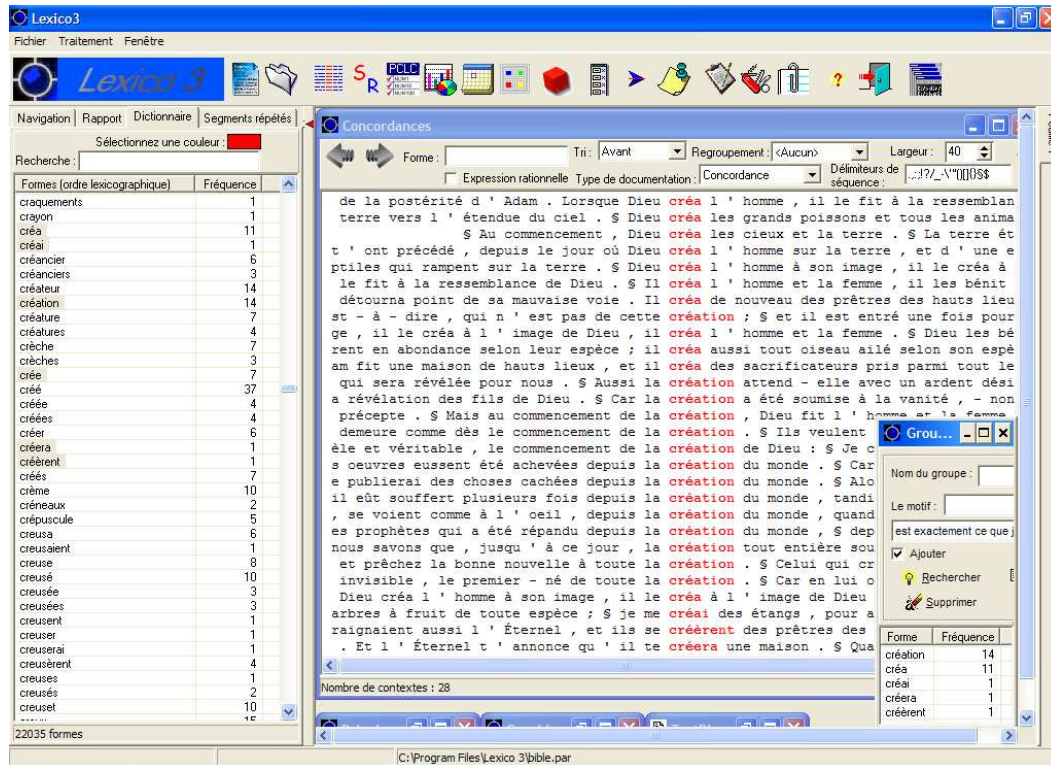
Lexico3

Fichier Traitement Fenêtre

Lexico 3

Navigation | Rapport | Dictionnaire | Segments répétés

Sélectionnez une couleur :

Recherche :

| Formes (ordre lexicographique) | Fréquence |
|---|---|
| craquements | 1 |
| crayon | 1 |
| créa | 11 |
| créai | 1 |
| créancier | 6 |
| créanciers | 3 |
| créateur | 14 |
| création | 14 |
| créature | 7 |
| créatures | 4 |
| crèche | 7 |
| crèches | 3 |
| crée | 7 |
| créé | 37 |
| créée | 4 |
| créées | 4 |
| créer | 6 |
| créera | 1 |
| créèrent | 1 |
| créés | 7 |
| crème | 10 |
| créneaux | 2 |
| crépuscule | 5 |
| creusa | 6 |
| creusaient | 1 |
| creuse | 8 |
| creusé | 10 |
| creusée | 3 |
| creusées | 3 |
| creusent | 1 |
| creuser | 1 |
| creuserai | 1 |
| creusèrent | 4 |
| creuses | 1 |
| creusés | 2 |
| creuset | 10 |

22035 formes

Concordances

Forme : Tri : Avant Regroupement : <Aucun> Largeur : 40

Expression rationnelle Type de documentation : Concordance Délimiteurs de séquence : .;!?/_-\"(){}§$

de la postérité d ' Adam . Lorsque Dieu créa l ' homme , il le fit à la ressemblan
terre vers l ' étendue du ciel . § Dieu créa les grands poissons et tous les anima
§ Au commencement , Dieu créa les cieux et la terre . § La terre ét
t ' ont précédé , depuis le jour où Dieu créa l ' homme sur la terre , et d ' une e
ptiles qui rampent sur la terre . § Dieu créa l ' homme à son image , il le créa à
le fit à la ressemblance de Dieu . § Il créa l ' homme et la femme , il les bénit
détourna point de sa mauvaise voie . Il créa de nouveau des prêtres des hauts lieu
st - à - dire , qui n ' est pas de cette création ; § et il est entré une fois pour
ge , il le créa à l ' image de Dieu , il créa l ' homme et la femme . § Dieu les bé
rent en abondance selon leur espèce ; il créa aussi tout oiseau ailé selon son espè
am fit une maison de hauts lieux , et il créa des sacrificateurs pris parmi tout le
qui sera révélée pour nous . § Aussi la création attend - elle avec un ardent dési
a révélation des fils de Dieu . § Car la création a été soumise à la vanité , - non
précepte . § Mais au commencement de la création , Dieu fit l ' homme et la femme
demeure comme dès le commencement de la création . § Ils veulent
èle et véritable , le commencement de la création de Dieu : § Je c
s oeuvres eussent été achevées depuis la création du monde . § Car
e publierai des choses cachées depuis la création du monde . § Alo
il eût souffert plusieurs fois depuis la création du monde , tandi
, se voient comme à l ' oeil , depuis la création du monde , quand
es prophètes qui a été répandu depuis la création du monde , § dep
nous savons que , jusqu ' à ce jour , la création tout entière sou
et prêchez la bonne nouvelle à toute la création . § Celui qui cr
invisible , le premier - né de toute la création . § Car en lui o
Dieu créa l ' homme à son image , il le créa à l ' image de Dieu
arbres à fruit de toute espèce ; § je me créai des étangs , pour a
raignaient aussi l ' Éternel , et ils se créèrent des prêtres des
. Et l ' Éternel t ' annonce qu ' il te créera une maison . § Qua

Nombre de contextes : 28

Grou...

Nom du groupe :

Le motif :

est exactement ce que j

Ajouter

Rechercher

Supprimer

| Forme | Fréquence |
|---|---|
| création | 14 |
| créa | 11 |
| créai | 1 |
| créera | 1 |
| créèrent | 1 |

C:\Program Files\Lexico 3\bible.par